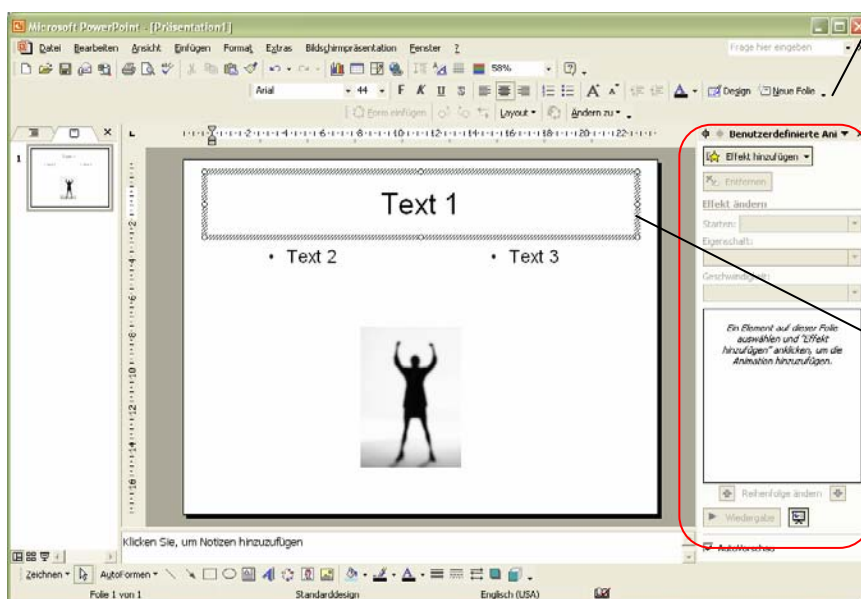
Microsoft PowerPoint - [Präsentation1]

Datei Bearbeiten Ansicht Einfügen Format Extras Bildschirmpräsentation Fenster ?

Frage hier eingeben

58%

Arial 44 F K U S A Design Neue Folie

Form einfügen Layout Ändern zu

Benutzerdefinierte Ani

Effekt hinzufügen

Entfernen

Effekt ändern

Starten:

Eigenschaft:

Geschwindigkeit:

Ein Element auf dieser Folie auswählen und "Effekt hinzufügen" anklicken, um die Animation hinzuzufügen.

Reihenfolge ändern

Wiedergabe

AutoVorschau

1

Text 1

• Text 2

• Text 3

Klicken Sie, um Notizen hinzuzufügen

Zeichnen AutoFormen

Folie 1 von 1 Standarddesign Englisch (USA)